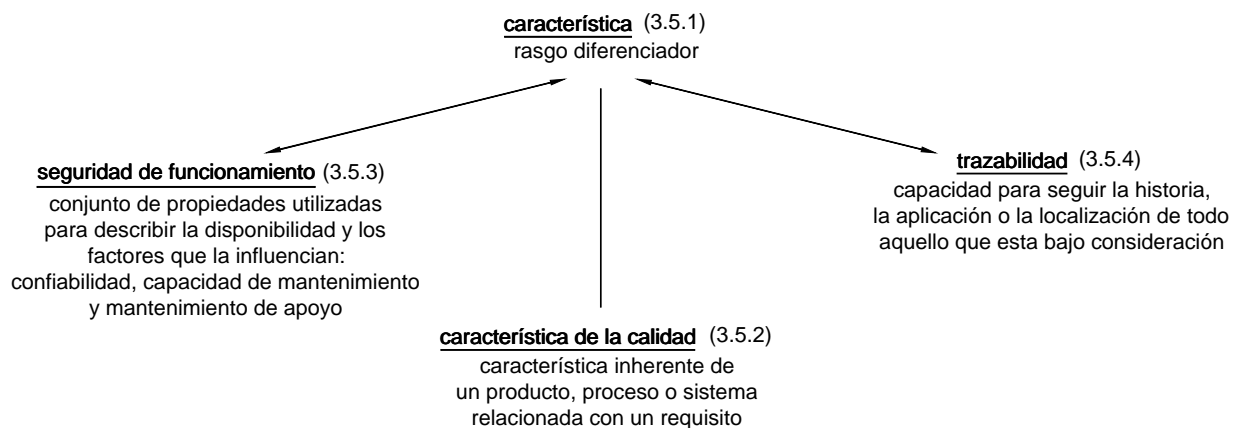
característica (3.5.1)
rasgo diferenciador

seguridad de funcionamiento (3.5.3)
conjunto de propiedades utilizadas para describir la disponibilidad y los factores que la influencian: confiabilidad, capacidad de mantenimiento y mantenimiento de apoyo

trazabilidad (3.5.4)
capacidad para seguir la historia, la aplicación o la localización de todo aquello que esta bajo consideración

característica de la calidad (3.5.2)
característica inherente de un producto, proceso o sistema relacionada con un requisito